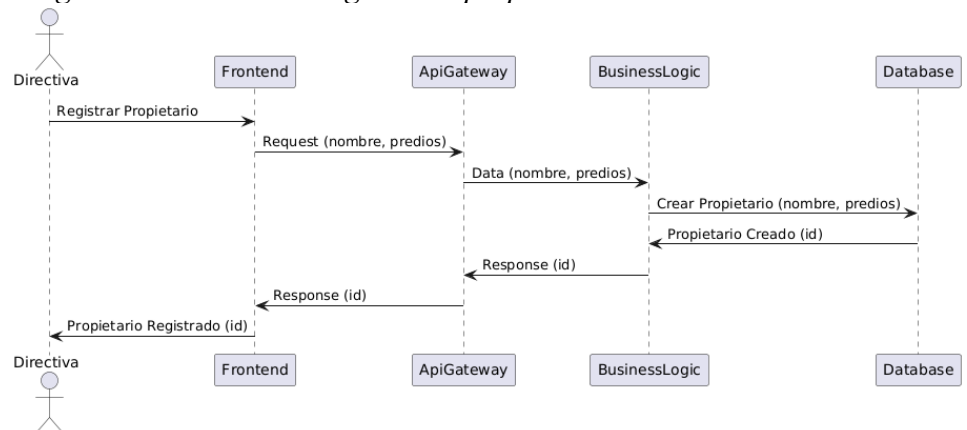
Directiva
Frontend
ApiGateway
BusinessLogic
Database

Registrar Propietario
Request (nombre, predios)
Data (nombre, predios)
Crear Propietario (nombre, predios)
Propietario Creado (id)
Response (id)
Response (id)
Propietario Registrado (id)

Directiva
Frontend
ApiGateway
BusinessLogic
Database